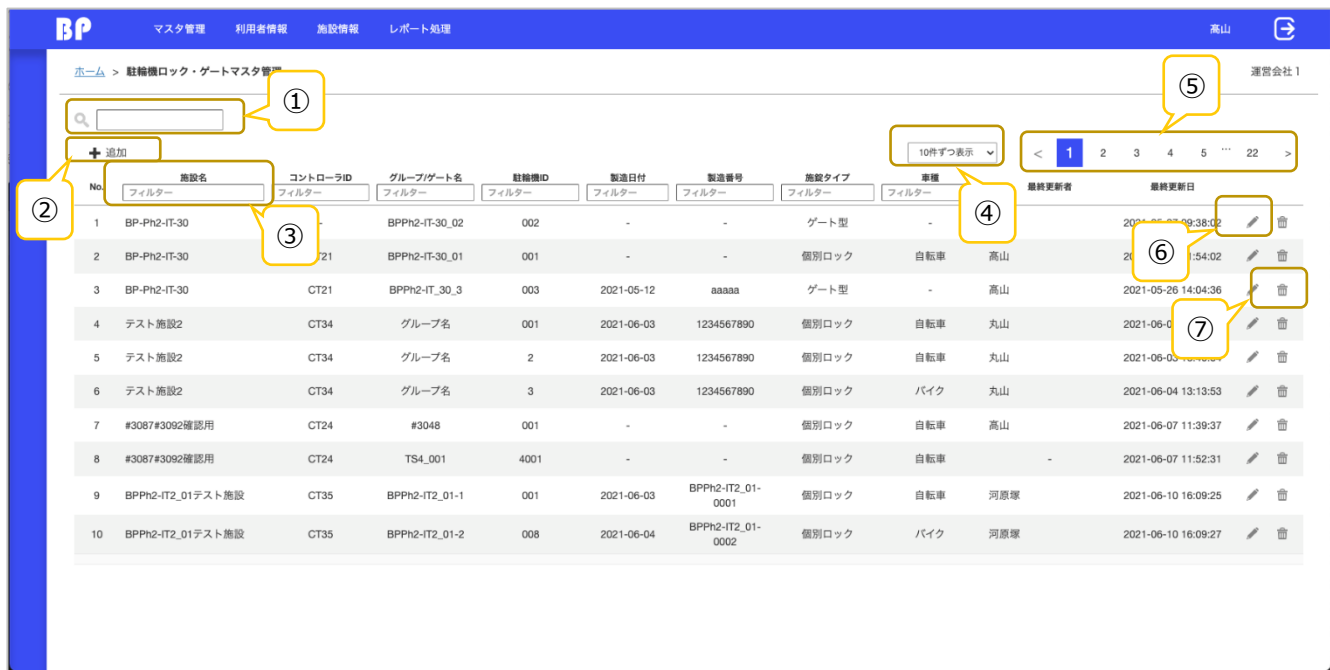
BP マスタ管理 利用者情報 施設情報 レポート処理 高山

ホーム > 駐輪機ロック・ゲートマスタ管理 運営会社 1

①

⑤

＋ 追加

10件ずつ表示

< 1 2 3 4 5 ... 22 >

②

④

| No. | 施設名 | コントローラID | グループ/ゲート名 | 駐輪機ID | 製造日付 | 製造番号 | 施錠タイプ | 車種 | 最終更新者 | 最終更新日 |
|---|---|---|---|---|---|---|---|---|---|---|
| | フィルター | フィルター | フィルター | フィルター | フィルター | フィルター | フィルター | フィルター | | |
| 1 | BP-Ph2-IT-30 | - | BPPh2-IT-30_02 | 002 | - | - | ゲート型 | - | | 2021-05-27 09:38:02 |
| 2 | BP-Ph2-IT-30 | CT21 | BPPh2-IT-30_01 | 001 | - | - | 個別ロック | 自転車 | 高山 | 20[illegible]:54:02 |
| 3 | BP-Ph2-IT-30 | CT21 | BPPh2-IT_30_3 | 003 | 2021-05-12 | aaaaa | ゲート型 | - | 高山 | 2021-05-26 14:04:36 |
| 4 | テスト施設2 | CT34 | グループ名 | 001 | 2021-06-03 | 1234567890 | 個別ロック | 自転車 | 丸山 | 2021-06-0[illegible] |
| 5 | テスト施設2 | CT34 | グループ名 | 2 | 2021-06-03 | 1234567890 | 個別ロック | 自転車 | 丸山 | 2021-06-0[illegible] |
| 6 | テスト施設2 | CT34 | グループ名 | 3 | 2021-06-03 | 1234567890 | 個別ロック | バイク | 丸山 | 2021-06-04 13:13:53 |
| 7 | #3087#3092確認用 | CT24 | #3048 | 001 | - | - | 個別ロック | 自転車 | 高山 | 2021-06-07 11:39:37 |
| 8 | #3087#3092確認用 | CT24 | TS4_001 | 4001 | - | - | 個別ロック | 自転車 | - | 2021-06-07 11:52:31 |
| 9 | BPPh2-IT2_01テスト施設 | CT35 | BPPh2-IT2_01-1 | 001 | 2021-06-03 | BPPh2-IT2_01-0001 | 個別ロック | 自転車 | 河原塚 | 2021-06-10 16:09:25 |
| 10 | BPPh2-IT2_01テスト施設 | CT35 | BPPh2-IT2_01-2 | 008 | 2021-06-04 | BPPh2-IT2_01-0002 | 個別ロック | バイク | 河原塚 | 2021-06-10 16:09:27 |

③

⑥

⑦